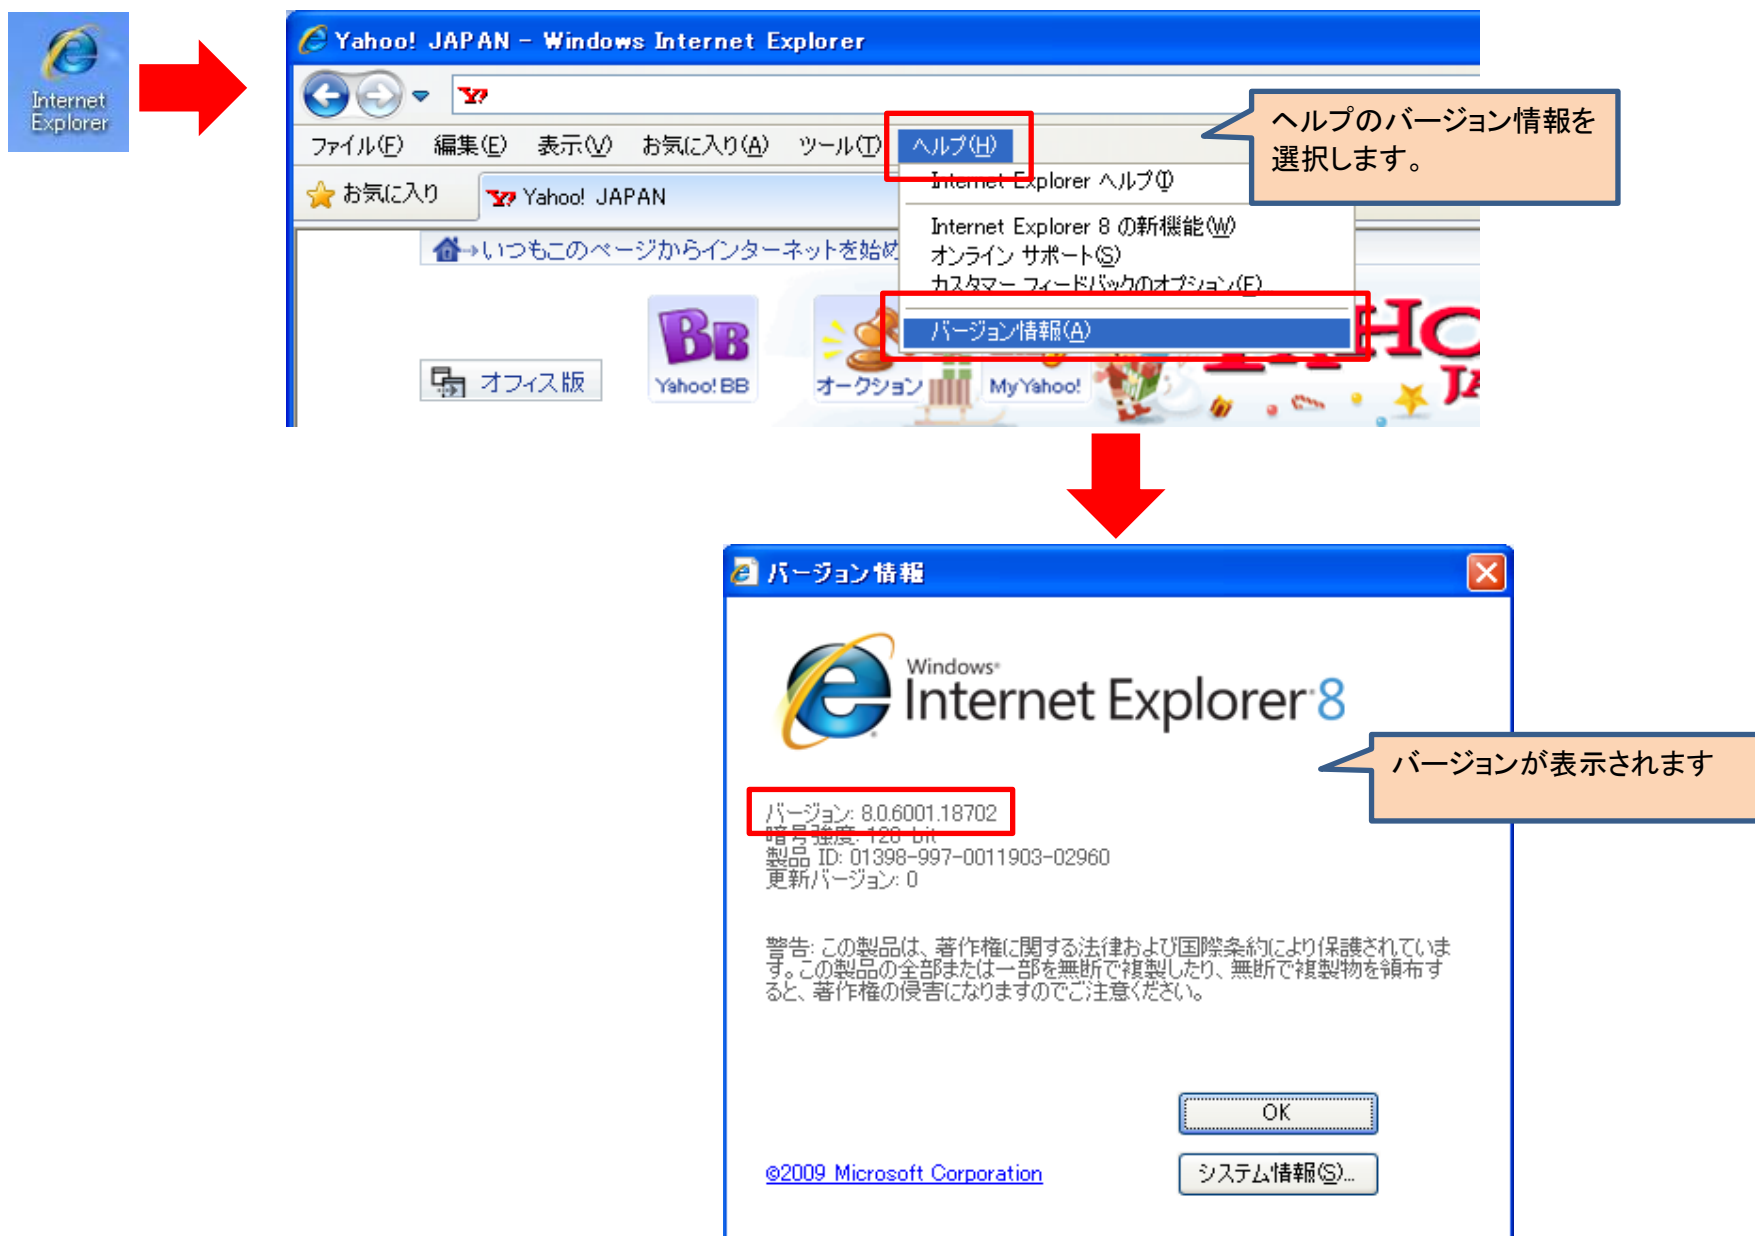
Internet Explorer

Yahoo! JAPAN - Windows Internet Explorer

ファイル(F) 編集(E) 表示(V) お気に入り(A) ツール(T) ヘルプ(H)

お気に入り Yahoo! JAPAN

いつもこのページからインターネットを始め

Internet Explorer ヘルプ(I)
Internet Explorer 8 の新機能(W)
オンライン サポート(S)
カスタマー フィードバックのオプション(F)
バージョン情報(A)

ヘルプのバージョン情報を選択します。

オフィス版 Yahoo! BB オークション My Yahoo!

バージョン情報

Windows Internet Explorer 8

バージョンが表示されます

バージョン: 8.0.6001.18702
暗号強度: 128 bit
製品 ID: 01398-997-0011903-02960
更新バージョン: 0

警告: この製品は、著作権に関する法律および国際条約により保護されています。この製品の全部または一部を無断で複製したり、無断で複製物を頒布すると、著作権の侵害になりますのでご注意ください。

OK

©2009 Microsoft Corporation

システム情報(S)...